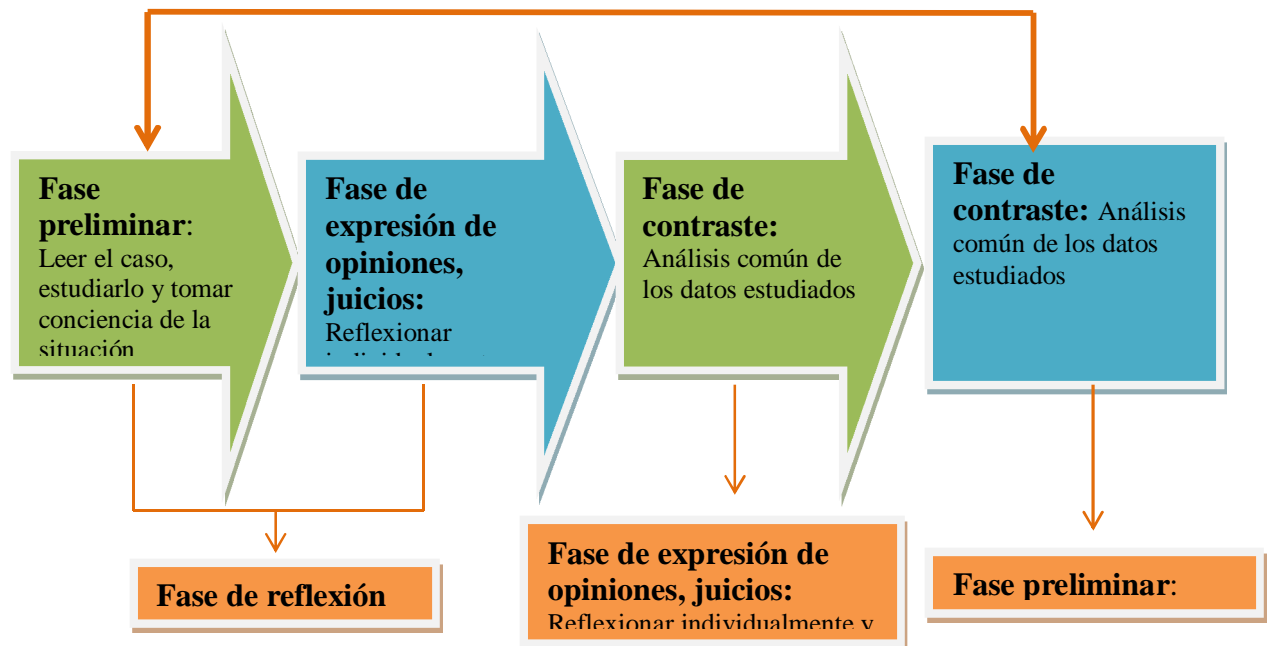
Fase preliminar: Leer el caso, estudiarlo y tomar conciencia de la situación

Fase de expresión de opiniones, juicios: Reflexionar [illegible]

Fase de contraste: Análisis común de los datos estudiados

Fase de contraste: Análisis común de los datos estudiados

Fase de reflexión

Fase de expresión de opiniones, juicios: Reflexionar individualmente y

Fase preliminar: